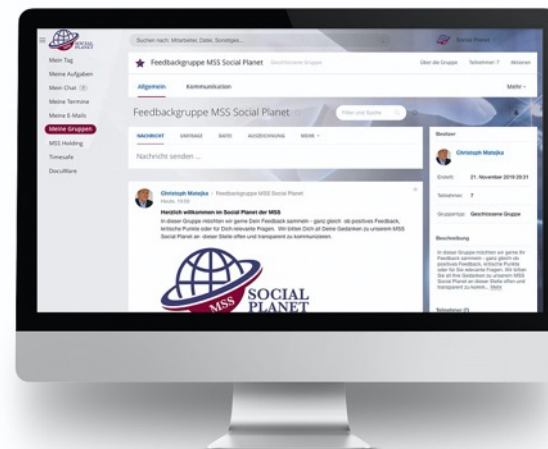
SOCIAL PLANET

Suchen nach: Mitarbeiter, Datei, Sonstiges...

Mein Tag
Meine Aufgaben
Mein Chat
Meine Termine
Meine E-Mails
Meine Gruppen
MSS Holding
Timesafe
DocuWare

Feedbackgruppe MSS Social Planet Geschlossene Gruppe

Über die Gruppe Teilnehmer: 7 Aktionen

Allgemein Kommunikation Mehr

Feedbackgruppe MSS Social Planet

Filter und Suche

NACHRICHT UMFRAGE DATEI AUSZEICHNUNG MEHR

Nachricht senden ...

Christoph Matejka > Feedbackgruppe MSS Social Planet
Heute, 10:59

Herzlich willkommen im Social Planet der MSS
In dieser Gruppe möchten wir gerne Dein Feedback sammeln - ganz gleich ob positives Feedback, kritische Punkte oder für Dich relevante Fragen. Wir bitten Dich all Deine Gedanken zu unserem MSS Social Planet an dieser Stelle offen und transparent zu kommunizieren.

MSS SOCIAL PLANET

Besitzer
Christoph Matejka
Erstellt: 21. November 2019 20:31
Teilnehmer: 7
Gruppentyp: Geschlossene Gruppe

Beschreibung
In dieser Gruppe möchten wir gerne Ihr Feedback sammeln - ganz gleich ob positives Feedback, kritische Punkte oder für Sie relevante Fragen. Wir bitten Sie all Ihre Gedanken zu unserem MSS Social Planet an dieser Stelle offen und transparent zu komm... Mehr

Teilnehmer (7)